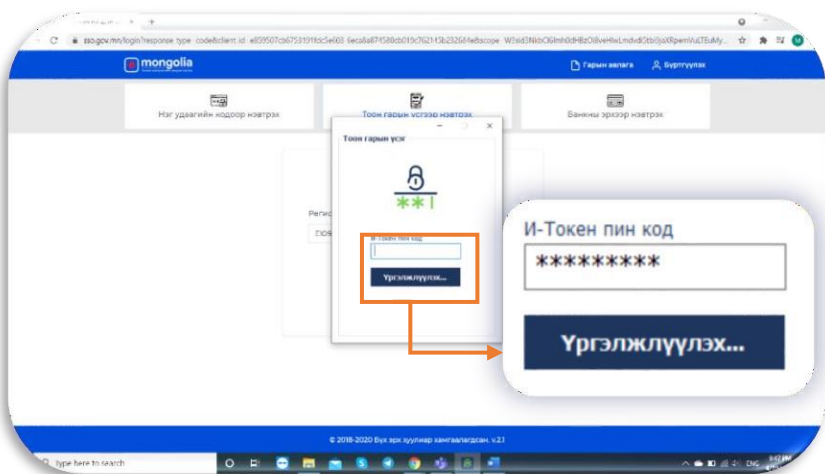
sso.gov.mn/login?response_type=code&client_id=e859507cb6753191fdc5e603-6eca8a87458bcb019c762145b23268fe&scope=W3sid3NkbCI6Imh0dHBzOi8veHlwLmdvdi5tbi9jaXRpemVuL1EuMy...

mongolia

Гарын авлага

Бүртгүүлэх

Нэг удаагийн кодоор нэвтрэх

Тоон гарын үсгээр нэвтрэх

Банкны эрхээр нэвтрэх

Тоон гарын үсэг

Регис

ГОЯ

И-Токен пин код

Үргэлжлүүлэх...

И-Токен пин код

********

Үргэлжлүүлэх...

© 2018-2020 Бүх эрх хуулиар хамгаалагдсан. v.2.1

Type here to search

ENG